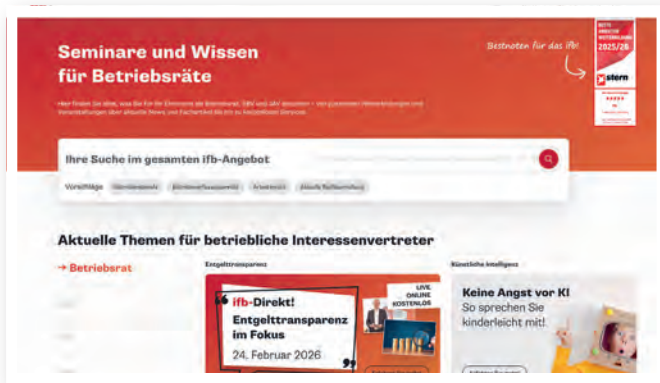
Seminare und Wissen für Betriebsräte

Bestnoten für das ifb!

stern

2025/26

Hier finden Sie alles, was Sie für Ihr Ehrenamt als Betriebsrat, SBV und JAV brauchen – von passenden Weiterbildungen und Veranstaltungen über aktuelle News und Fachartikel bis zu hilfreichen Services.

Ihre Suche im gesamten ifb-Angebot

Vorschläge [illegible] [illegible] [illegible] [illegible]

Aktuelle Themen für betriebliche Interessenvertreter

→ Betriebsrat

Entgelttransparenz

ifb-Direkt!

Entgelttransparenz im Fokus

24. Februar 2026

LIVE ONLINE KOSTENLOS

Künstliche Intelligenz

Keine Angst vor KI!

So sprechen Sie kinderleicht mit!